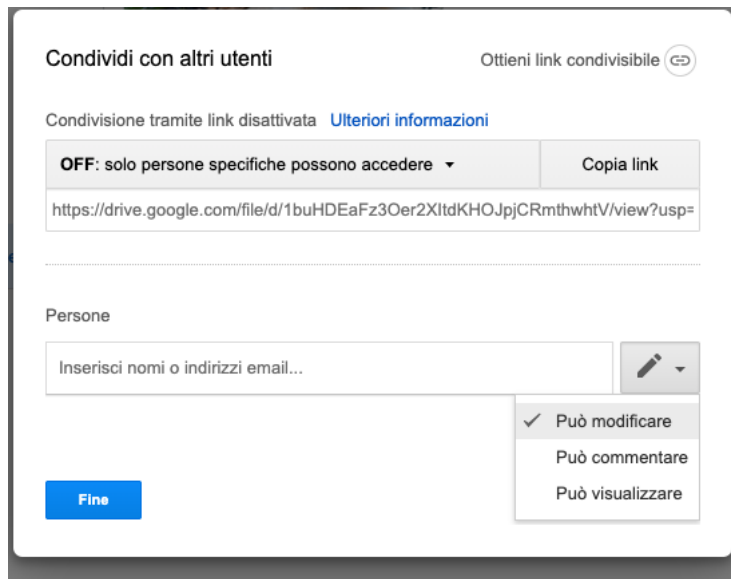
Condividi con altri utenti

Ottieni link condivisibile

Condivisione tramite link disattivata Ulteriori informazioni

OFF: solo persone specifiche possono accedere ▾

Copia link

https://drive.google.com/file/d/1buHDEaFz3Oer2XltdKHOJpjCRmthwhtV/view?usp=

Persone

Inserisci nomi o indirizzi email...

✓ Può modificare

Può commentare

Può visualizzare

Fine